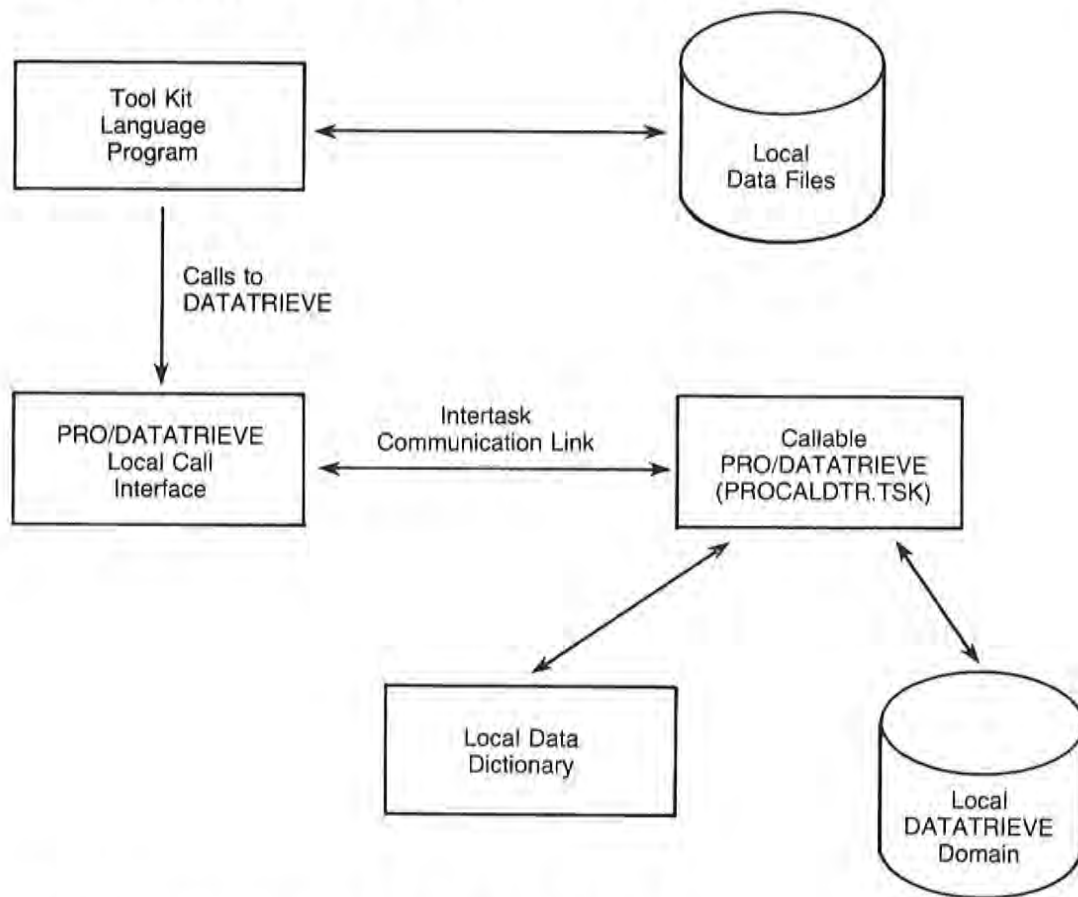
Tool Kit Language Program

Local Data Files

Calls to DATATRIEVE

PRO/DATATRIEVE Local Call Interface

Intertask Communication Link

Callable PRO/DATATRIEVE (PROCALDTR.TSK)

Local Data Dictionary

Local DATATRIEVE Domain